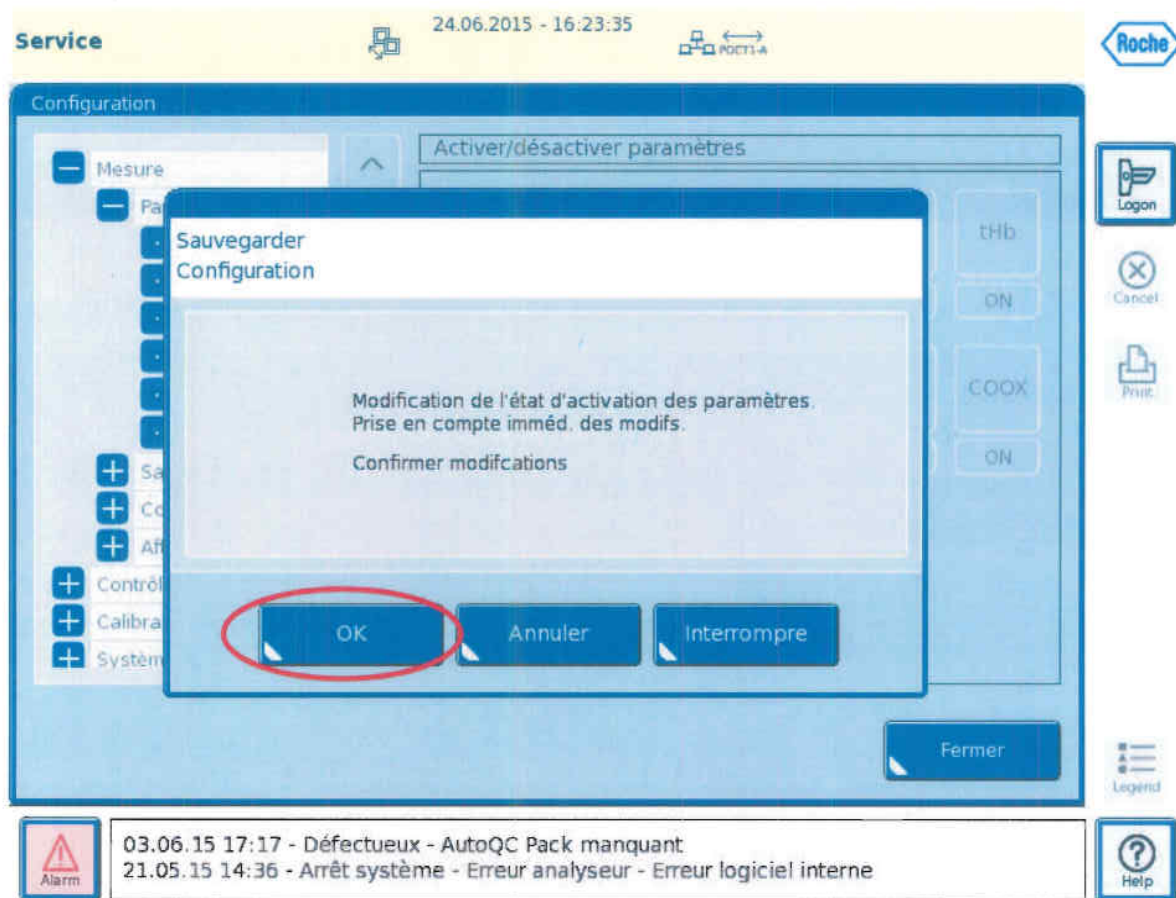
Service

24.06.2015 - 16:23:35

POCT1-A

Roche

Configuration

Mesure

Pa

Sa

Co

Aff

Contrôl

Calibra

Systèm

Activer/désactiver paramètres

tHb

ON

COOX

ON

Sauvegarder Configuration

Modification de l'état d'activation des paramètres. Prise en compte库 imméd. des modifs.

Confirmer modifcations

OK

Annuler

Interrompre

Fermer

Logon

Cancel

Print

Legend

Alarm

03.06.15 17:17 - Défectueux - AutoQC Pack manquant
21.05.15 14:36 - Arrêt système - Erreur analyseur - Erreur logiciel interne

Help